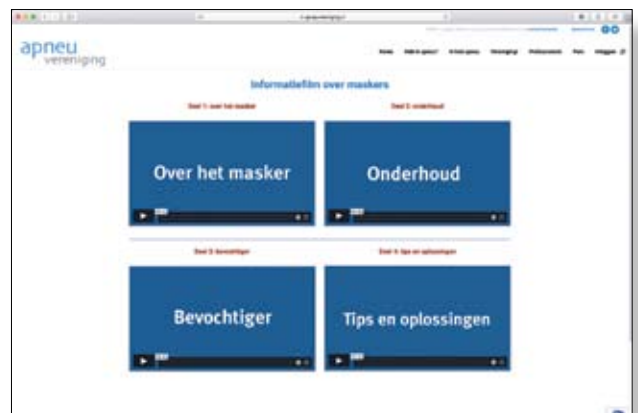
apneu vereniging

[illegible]

Informatiefilm over maskers

Deel 1: over het masker

Deel 2: onderhoud

Over het masker

Onderhoud

Deel 3: bevochtiger

Deel 4: tips en oplossingen

Bevochtiger

Tips en oplossingen